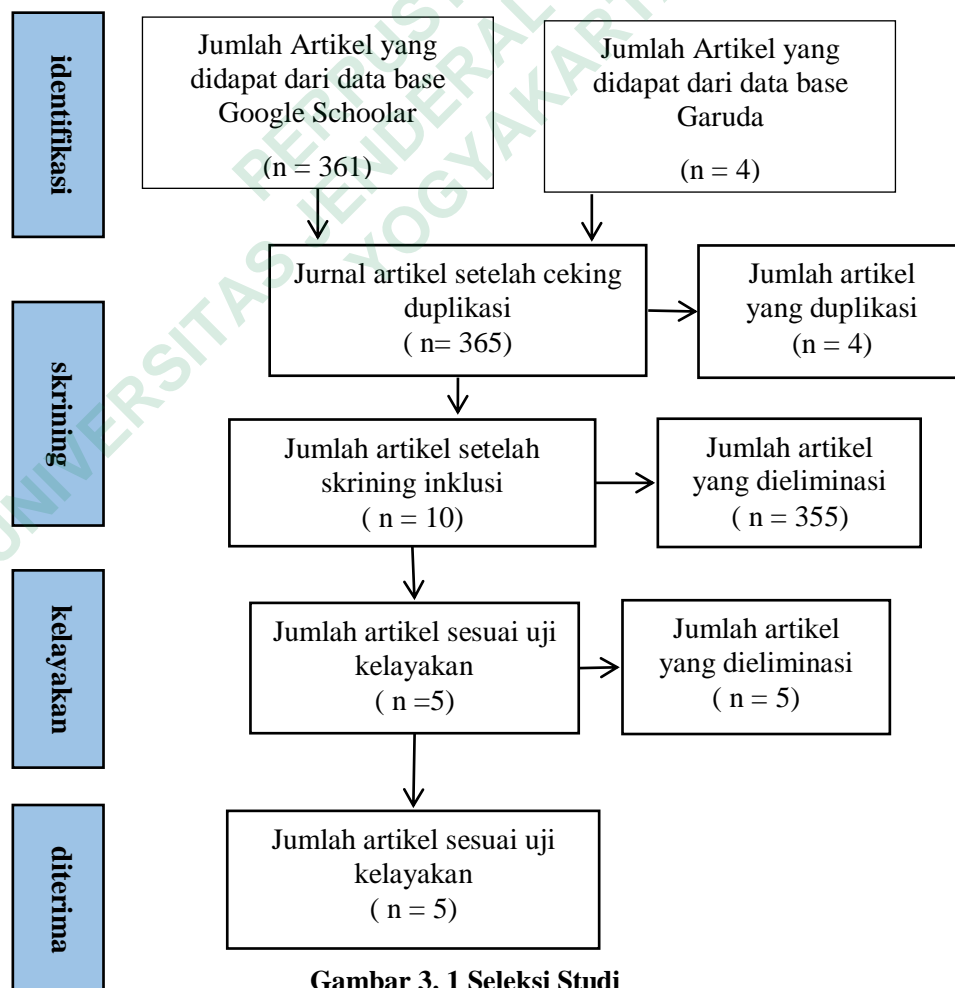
identifikasi

Jumlah Artikel yang didapat dari data base Google Schoolar

(n = 361)

Jumlah Artikel yang didapat dari data base Garuda

(n = 4)

Jurnal artikel setelah ceking duplikasi
( n= 365)

Jumlah artikel yang duplikasi
(n = 4)

skrining

Jumlah artikel setelah skrining inklusi
( n = 10)

Jumlah artikel yang dieliminasi
( n = 355)

kelayakan

Jumlah artikel sesuai uji kelayakan
( n =5)

Jumlah artikel yang dieliminasi
( n = 5)

diterima

Jumlah artikel sesuai uji kelayakan
( n = 5)

Gambar 3. 1 Seleksi Studi

UNIVERSITAS JENDERAL ACHMAD YANI YOGYAKARTA PERPUSTAKAAN